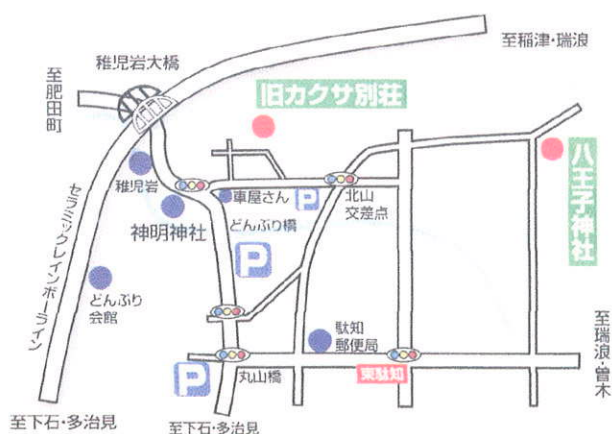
至稲津･瑞浪

稚児岩大橋

至肥田町

旧カクサ別荘

八王子神社

稚児岩

車屋さん

P

北山交差点

神明神社

どんぶり橋

P

セラミックレインボーライン

どんぶり会館

駄知郵便局

至瑞浪･曽木

P

丸山橋

東駄知

至下石･多治見

至下石･多治見